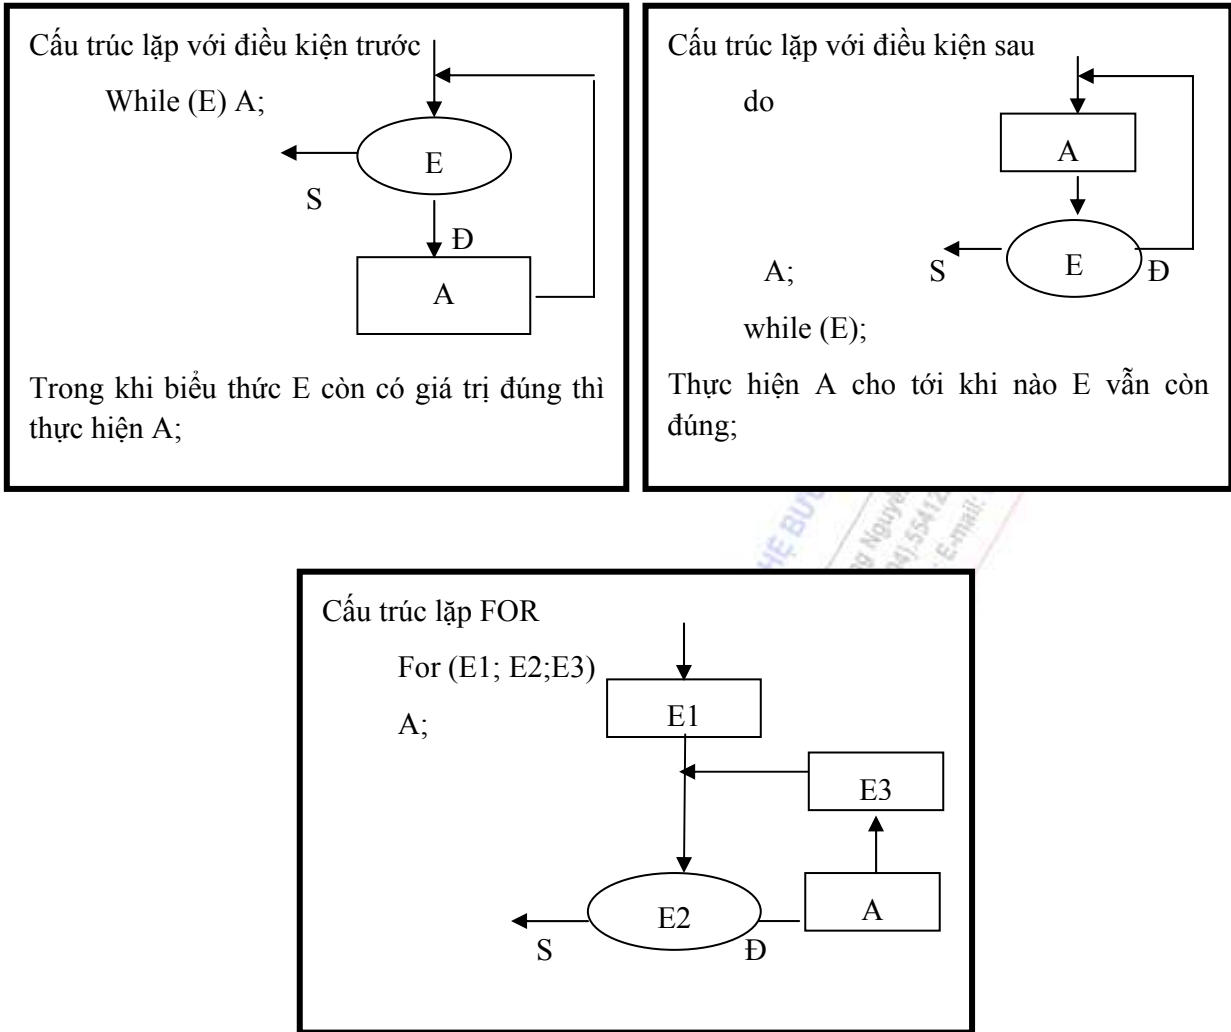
Cấu trúc lặp với điều kiện trước

While (E) A;

E

S

Đ

A

Trong khi biểu thức E còn có giá trị đúng thì thực hiện A;

Cấu trúc lặp với điều kiện sau

do

A

A;

S

E

Đ

while (E);

Thực hiện A cho tới khi nào E vẫn còn đúng;

Cấu trúc lặp FOR

For (E1; E2;E3)

A;

E1

E3

E2

A

S

Đ